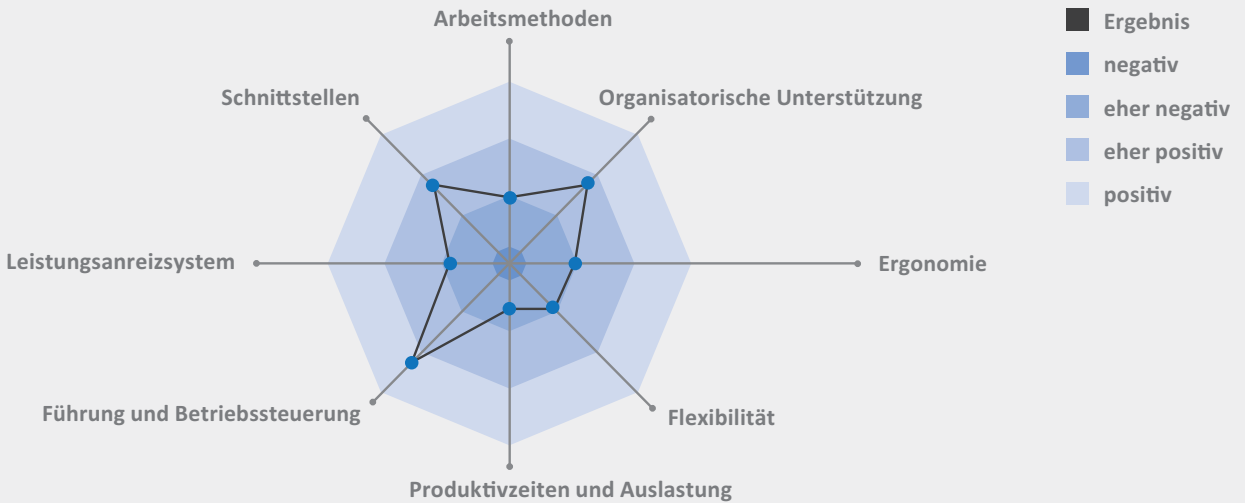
Arbeitsmethoden

Organisatorische Unterstützung

Schnittstellen

Leistungsanreizsystem

Ergonomie

Führung und Betriebssteuerung

Flexibilität

Produktivzeiten und Auslastung

Ergebnis
negativ
eher negativ
eher positiv
positiv